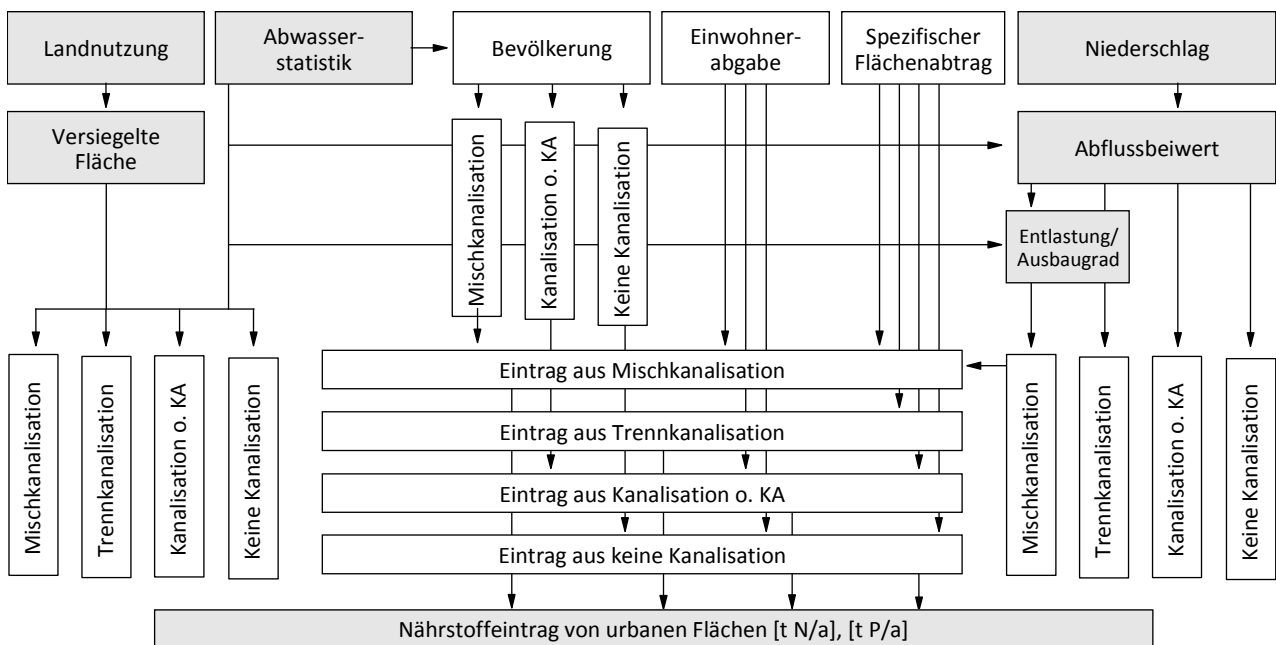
Landnutzung

Abwasser-
statistik

Bevölkerung

Einwohner-
abgabe

Spezifischer
Flächenabtrag

Niederschlag

Versiegelte
Fläche

Mischkanalisation

Kanalisation o. KA

Keine Kanalisation

Abflussbeiwert

Entlastung/
Ausbaugrad

Mischkanalisation

Trennkanalisation

Kanalisation o. KA

Keine Kanalisation

Eintrag aus Mischkanalisation

Eintrag aus Trennkanalisation

Eintrag aus Kanalisation o. KA

Eintrag aus keine Kanalisation

Mischkanalisation

Trennkanalisation

Kanalisation o. KA

Keine Kanalisation

Nährstoffeintrag von urbanen Flächen [t N/a], [t P/a]